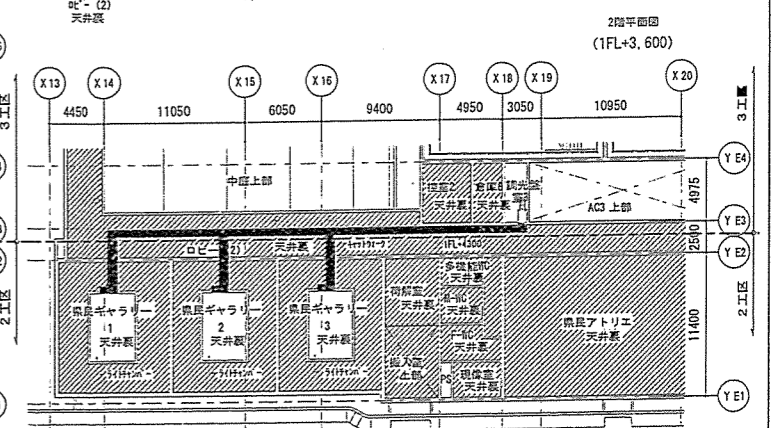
ロビー(2)
天井裏

2階平面図
(1FL+3, 600)

X13
X14
X15
X16
X17
X18
X19
X20

4450
11050
6050
9400
4950
3050
10950

3工区

中庭上部

控室2
天井裏

倉庫B
天井裏

調光室

AC3 上部

Y E4
4975
Y E3
2540
Y E2

ロビー(2) 天井裏
1FL+4300

県民ギャラリー
1
天井裏

県民ギャラリー
2
天井裏

県民ギャラリー
3
天井裏

荷解室
天井裏

多機能RC
天井裏

RC
天井裏

RC
天井裏

搬入室
上部

PS

現像室
天井裏

県民アトリエ
天井裏

11400

2工区

Y E1

ライトチャンバー
ライトチャンバー
ライトチャンバー

2工区
3工区